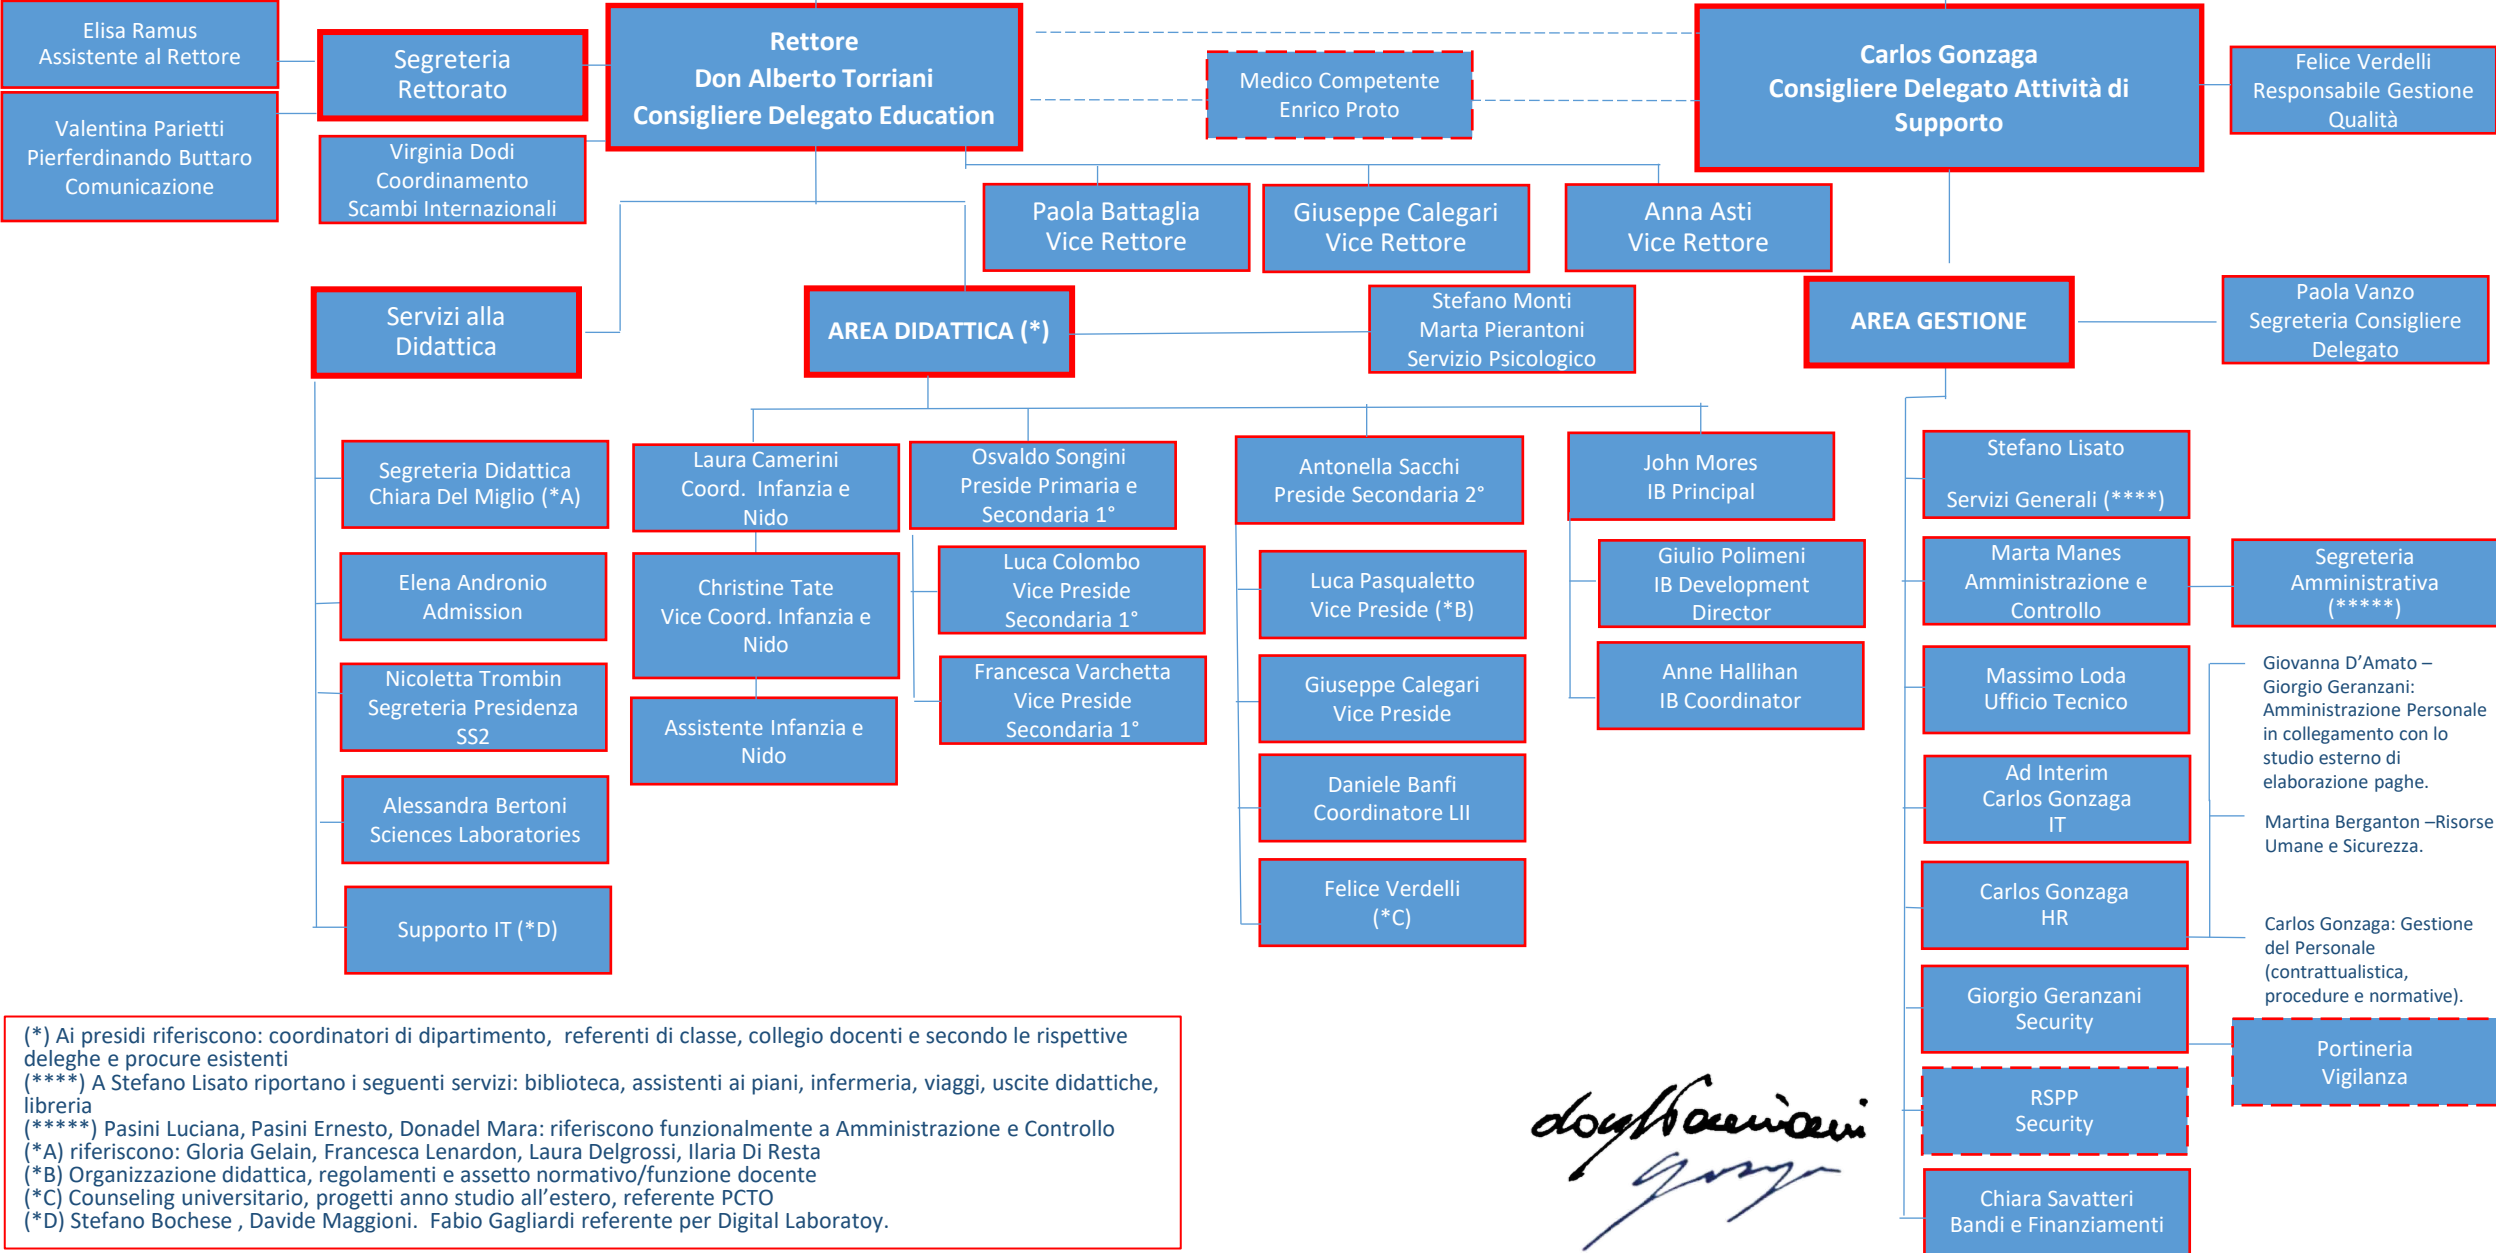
Elisa Ramus
Assistente al Rettore

Valentina Parietti
Pierferdinando Buttaro
Comunicazione

Segreteria
Rettorato

Virginia Dodi
Coordinamento
Scambi Internazionali

Rettore
Don Alberto Torriani
Consigliere Delegato Education

Medico Competente
Enrico Proto

Carlos Gonzaga
Consigliere Delegato Attività di Supporto

Felice Verdelli
Responsabile Gestione Qualità

Paola Battaglia
Vice Rettore

Giuseppe Calegari
Vice Rettore

Anna Asti
Vice Rettore

Servizi alla
Didattica

AREA DIDATTICA (*)

Stefano Monti
Marta Pierantoni
Servizio Psicologico

AREA GESTIONE

Paola Vanzo
Segreteria Consigliere
Delegato

Segreteria Didattica
Chiara Del Miglio (*A)

Elena Andronio
Admission

Nicoletta Trombin
Segreteria Presidenza
SS2

Alessandra Bertoni
Sciences Laboratories

Supporto IT (*D)

Laura Camerini
Coord. Infanzia e
Nido

Christine Tate
Vice Coord. Infanzia e
Nido

Assistente Infanzia e
Nido

Osvaldo Songini
Preside Primaria e
Secondaria 1°

Luca Colombo
Vice Preside
Secondaria 1°

Francesca Varchetta
Vice Preside
Secondaria 1°

Antonella Sacchi
Preside Secondaria 2°

Luca Pasqualetto
Vice Preside (*B)

Giuseppe Calegari
Vice Preside

Daniele Banfi
Coordinatore LII

Felice Verdelli
(*C)

John Mores
IB Principal

Giulio Polimeni
IB Development
Director

Anne Hallihan
IB Coordinator

Stefano Lisato

Servizi Generali (****)

Marta Manes
Amministrazione e
Controllo

Segreteria
Amministrativa
(*****)

Massimo Loda
Ufficio Tecnico

Giovanna D'Amato – Giorgio Geranzani: Amministrazione Personale in collegamento con lo studio esterno di elaborazione paghe.

Ad Interim
Carlos Gonzaga
IT

Martina Berganton –Risorse Umane e Sicurezza.

Carlos Gonzaga
HR

Carlos Gonzaga: Gestione del Personale (contrattualistica, procedure e normative).

Giorgio Geranzani
Security

Portineria
Vigilanza

RSPP
Security

Chiara Savatteri
Bandi e Finanziamenti

(*) Ai presidi riferiscono: coordinatori di dipartimento, referenti di classe, collegio docenti e secondo le rispettive deleghe e procure esistenti
(****) A Stefano Lisato riportano i seguenti servizi: biblioteca, assistenti ai piani, infermeria, viaggi, uscite didattiche, libreria
(*****) Pasini Luciana, Pasini Ernesto, Donadel Mara: riferiscono funzionalmente a Amministrazione e Controllo
(*A) riferiscono: Gloria Gelain, Francesca Lenardon, Laura Delgrossi, Ilaria Di Resta
(*B) Organizzazione didattica, regolamenti e assetto normativo/funzione docente
(*C) Counseling universitario, progetti anno studio all'estero, referente PCTO
(*D) Stefano Bochese , Davide Maggioni. Fabio Gagliardi referente per Digital Laboratoy.

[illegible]